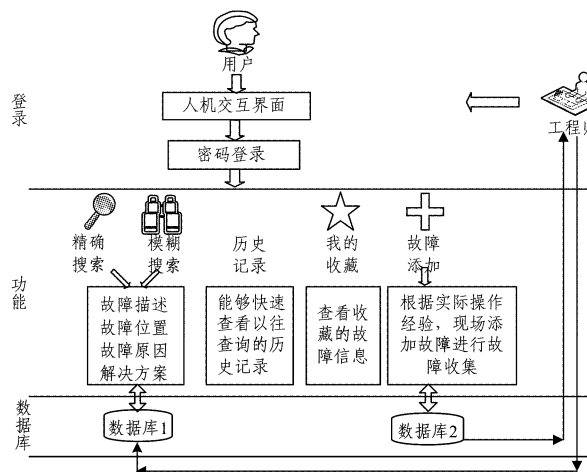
用户

登录

人机交互界面

密码登录

工程师

精确搜索

模糊搜索

历史记录

我的收藏

故障添加

功能

故障描述
故障位置
故障原因
解决方案

能够快速查看以往查询的历史记录

查看收藏的故障信息

根据实际操作经验，现场添加故障进行故障收集

数据库

数据库1

数据库2